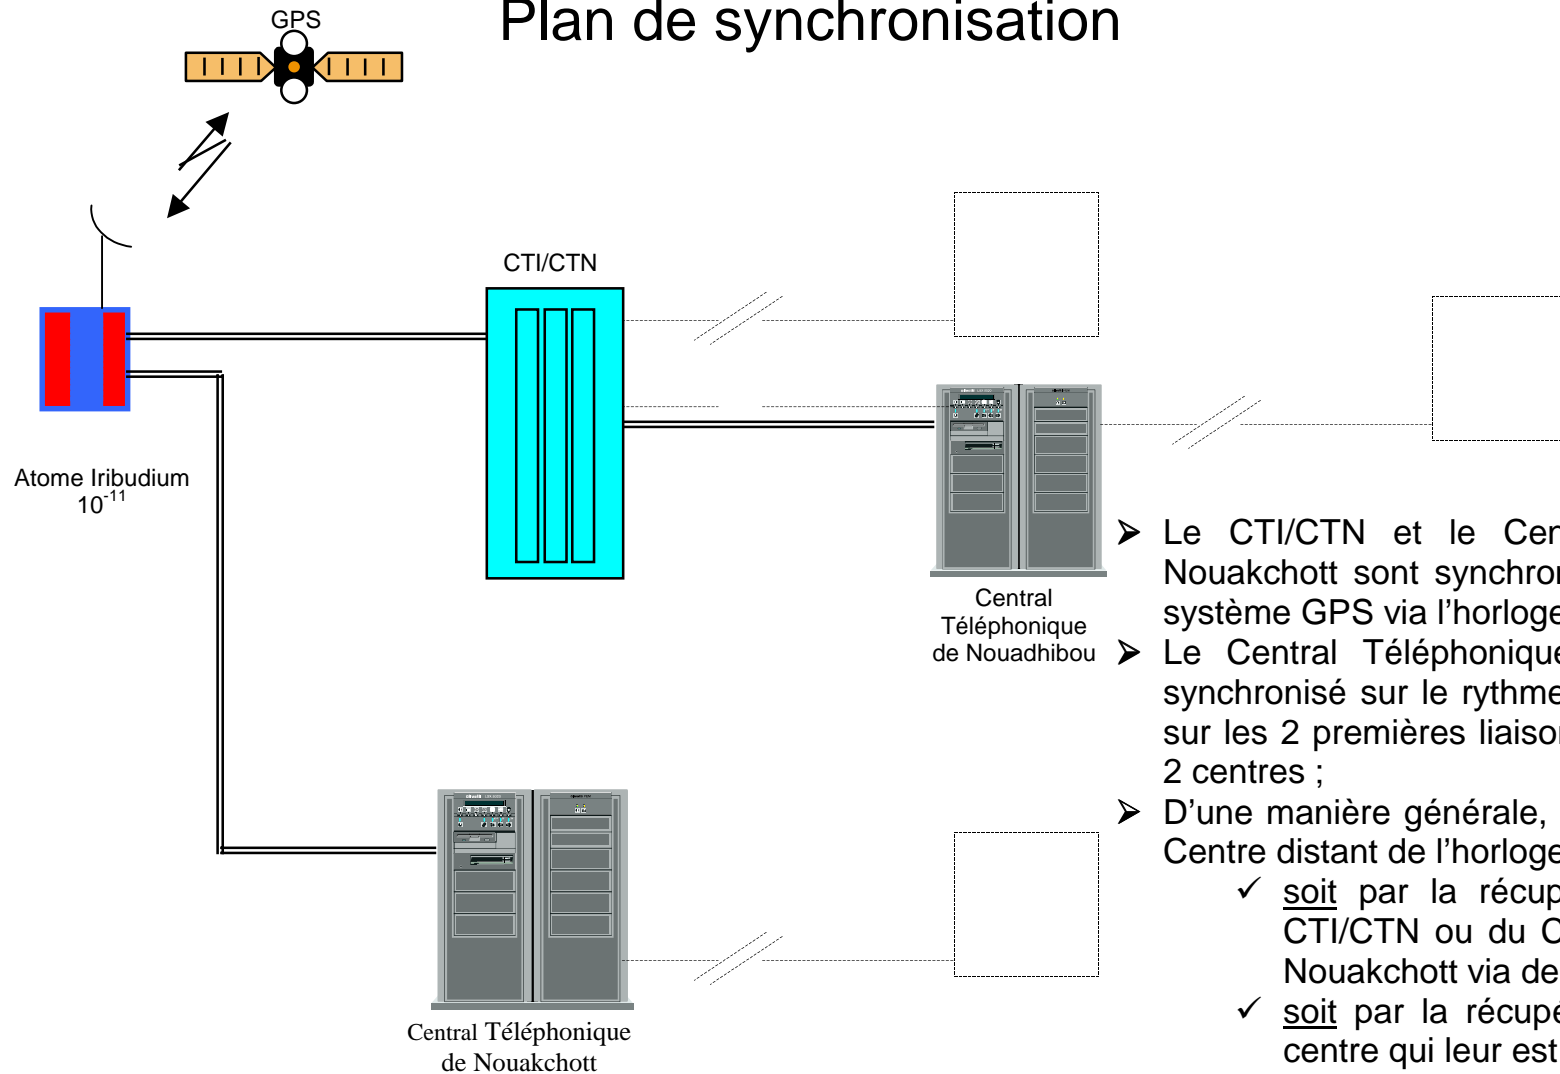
Plan de synchronisation

GPS

CTI/CTN

Atome Iribudium $10^{-11}$

Central Téléphonique de Nouadhibou

Central Téléphonique de Nouakchott

➢ Le CTI/CTN et le Cen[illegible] Nouakchott sont synchron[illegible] système GPS via l'horloge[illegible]

➢ Le Central Téléphonique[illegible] synchronisé sur le rythme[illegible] sur les 2 premières liaison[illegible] 2 centres ;

➢ D'une manière générale, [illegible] Centre distant de l'horloge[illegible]

✓ soit par la récup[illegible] CTI/CTN ou du C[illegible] Nouakchott via de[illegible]

✓ soit par la récupe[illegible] centre qui leur est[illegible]